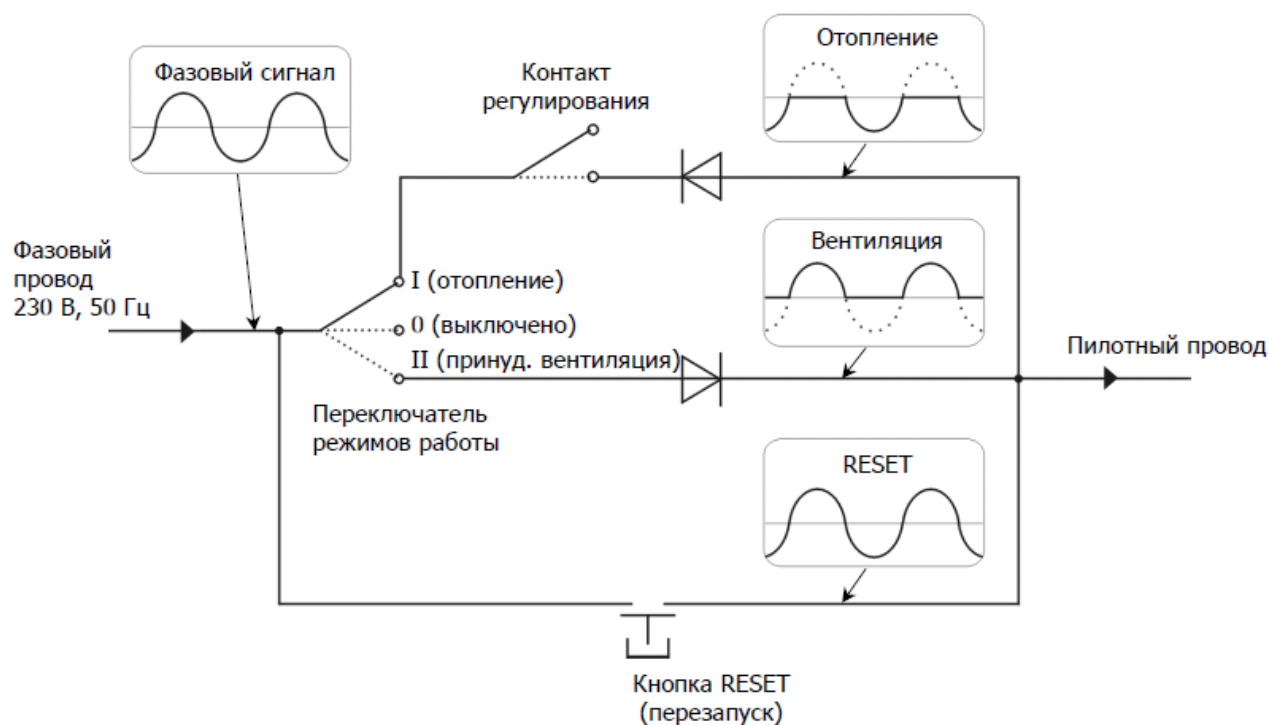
Фазовый сигнал

Контакт регулирования

Отопление

Фазовый провод 230 В, 50 Гц

I (отопление)

0 (выключено)

II (принуд. вентиляция)

Вентиляция

Пилотный провод

Переключатель режимов работы

RESET

Кнопка RESET (перезапуск)